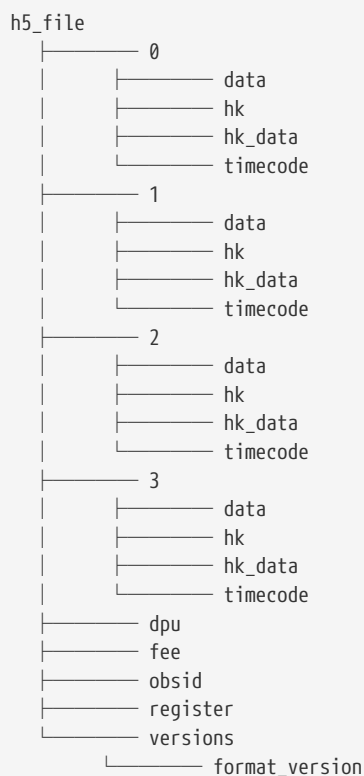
h5_file
├──────── 0
│ ├──────── data
│ ├──────── hk
│ ├──────── hk_data
│ └──────── timecode
├──────── 1
│ ├──────── data
│ ├──────── hk
│ ├──────── hk_data
│ └──────── timecode
├──────── 2
│ ├──────── data
│ ├──────── hk
│ ├──────── hk_data
│ └──────── timecode
├──────── 3
│ ├──────── data
│ ├──────── hk
│ ├──────── hk_data
│ └──────── timecode
├──────── dpu
├──────── fee
├──────── obsid
├──────── register
└──────── versions
  └──────── format_version